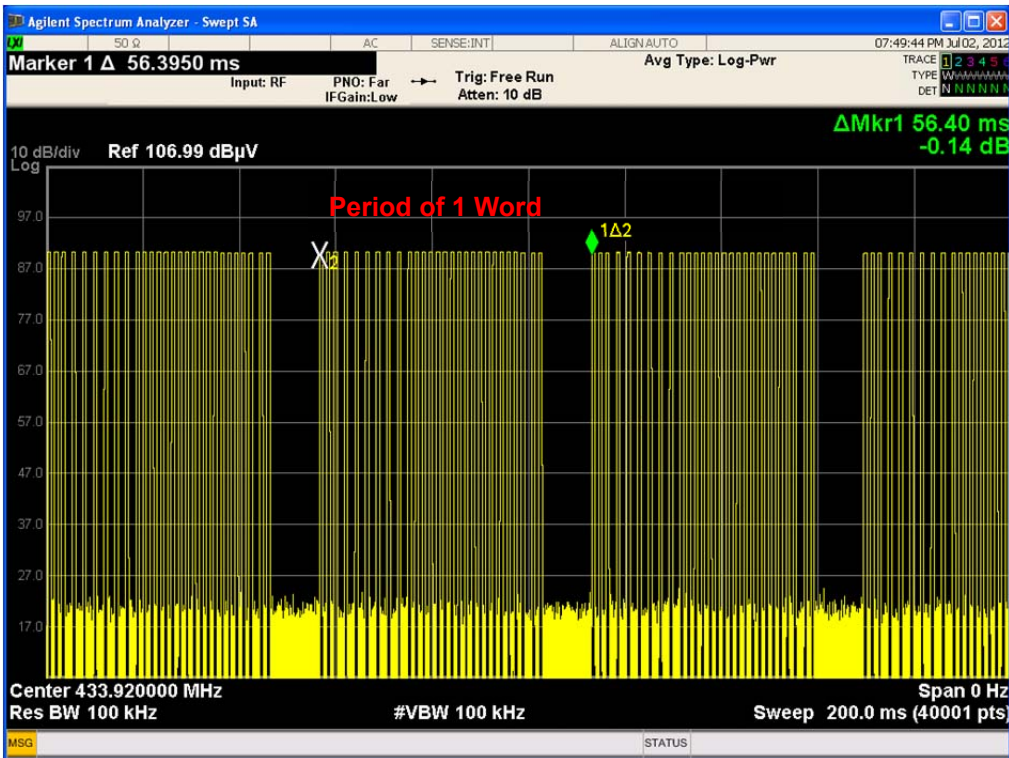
Agilent Spectrum Analyzer - Swept SA

LXI 50 Ω AC SENSE:INT ALIGN AUTO 07:49:44 PM Jul 02, 2012

Marker 1 Δ 56.3950 ms

Input: RF PNO: Far IFGain:Low Trig: Free Run Atten: 10 dB

Avg Type: Log-Pwr

TRACE 1 2 3 4 5 6
TYPE WWWWWW
DET N N N N N N

ΔMkr1 56.40 ms
-0.14 dB

10 dB/div Ref 106.99 dBµV
Log

Period of 1 Word

97.0
87.0
77.0
67.0
57.0
47.0
37.0
27.0
17.0

X2

1Δ2

Center 433.920000 MHz Span 0 Hz
Res BW 100 kHz #VBW 100 kHz Sweep 200.0 ms (40001 pts)

MSG STATUS